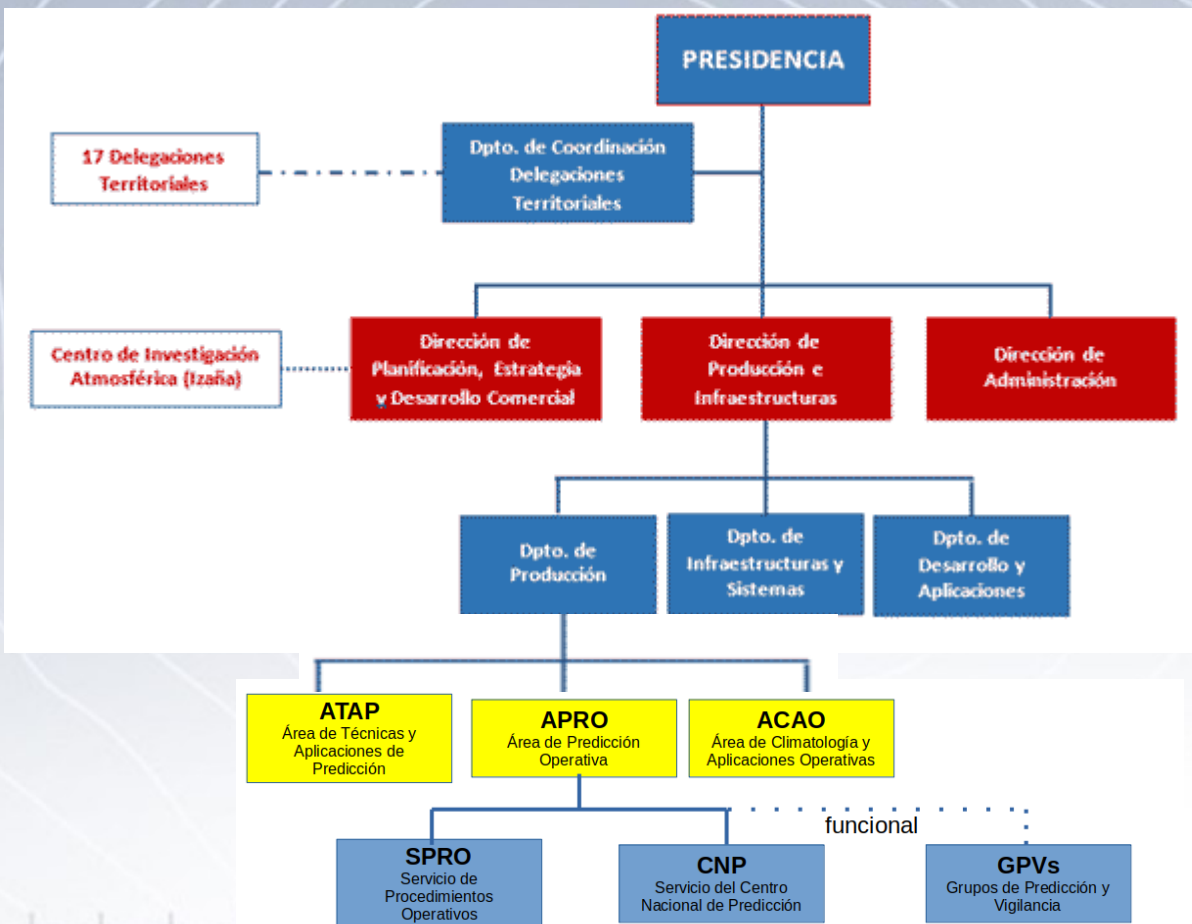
PRESIDENCIA

17 Delegaciones Territoriales

Dpto. de Coordinación Delegaciones Territoriales

Centro de Investigación Atmosférica (Izaña)

Dirección de Planificación, Estrategia y Desarrollo Comercial

Dirección de Producción e Infraestructuras

Dirección de Administración

Dpto. de Producción

Dpto. de Infraestructuras y Sistemas

Dpto. de Desarrollo y Aplicaciones

ATAP
Área de Técnicas y Aplicaciones de Predicción

APRO
Área de Predicción Operativa

ACAO
Área de Climatología y Aplicaciones Operativas

funcional

SPRO
Servicio de Procedimientos Operativos

CNP
Servicio del Centro Nacional de Predicción

GPVs
Grupos de Predicción y Vigilancia